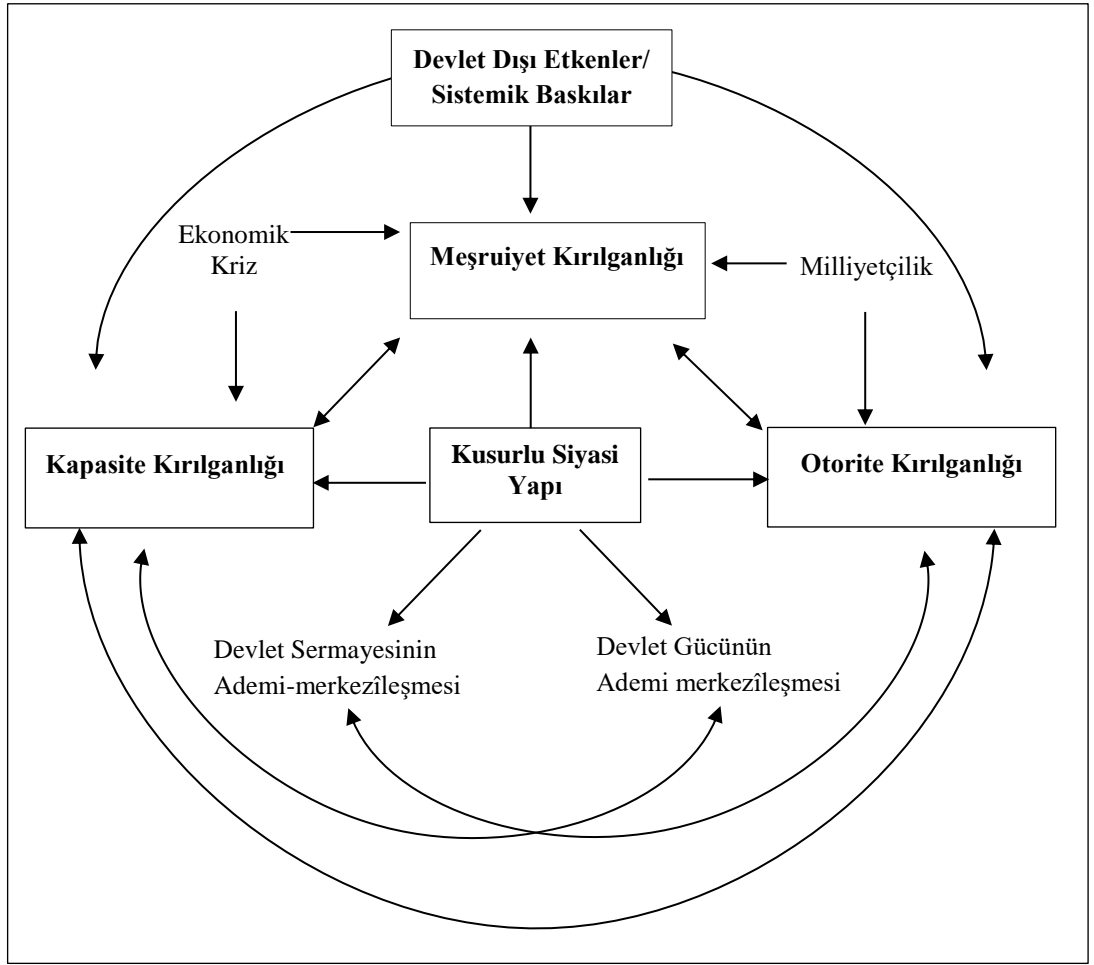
Devlet Dışı Etkenler/ Sistemik Baskılar

Ekonomik Kriz

Meşruiyet Kırılganlığı

Milliyetçilik

Kapasite Kırılganlığı

Kusurlu Siyasi Yapı

Otorite Kırılganlığı

Devlet Sermayesinin Ademi-merkezîleşmesi

Devlet Gücünün Ademi merkezîleşmesi